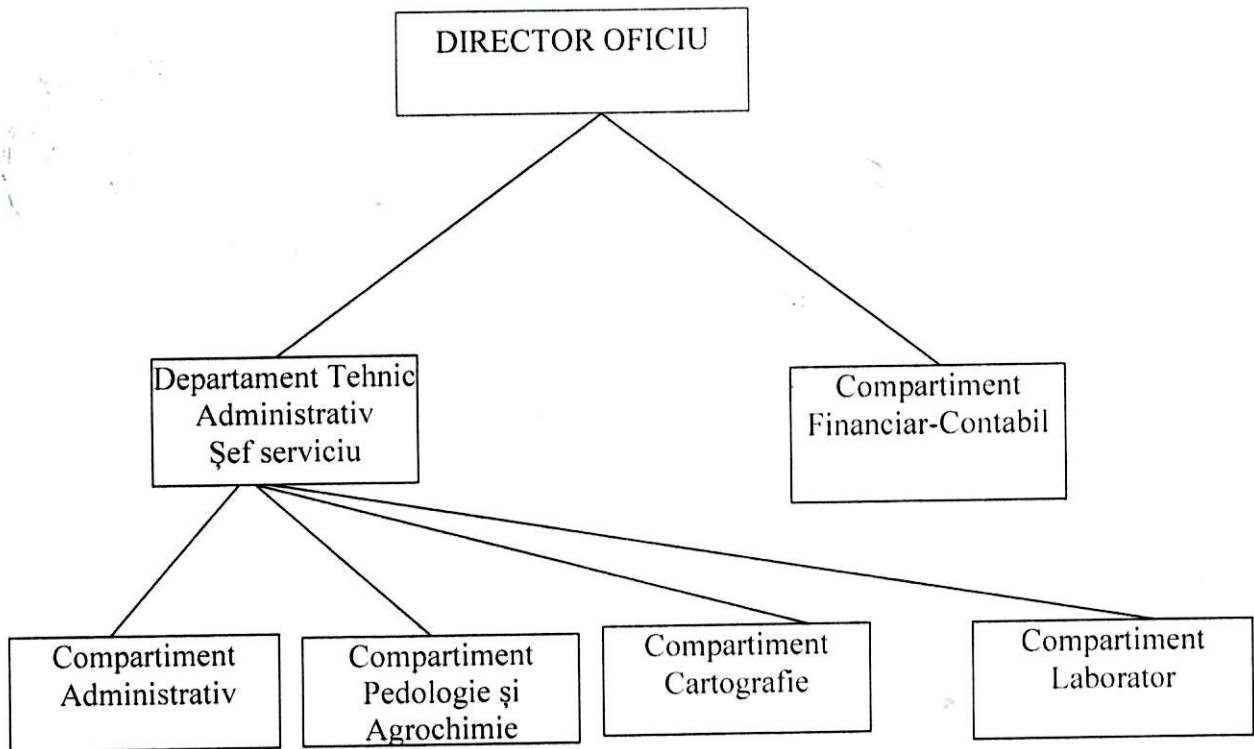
DIRECTOR OFICIU

Departament Tehnic Administrativ Şef serviciu

Compartiment Financiar-Contabil

Compartiment Administrativ

Compartiment Pedologie şi Agrochimie

Compartiment Cartografie

Compartiment Laborator